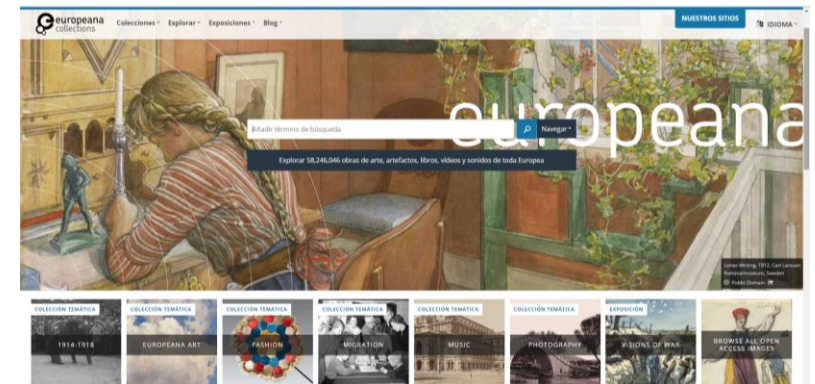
europeana collections Colecciones Explorar Exposiciones Blog

NUESTROS SITIOS

IDIOMA

europeana

Añadir término de búsqueda

Navegar

Explorar 58,246,046 obras de arte, artefactos, libros, vídeos y sonidos de toda Europa

Letter-Writing, 1912, Carl Larsson
Nationalmuseum, Sweden
Public Domain

COLECCIÓN TEMÁTICA
1914-1918

COLECCIÓN TEMÁTICA
EUROPEANA ART

COLECCIÓN TEMÁTICA
FASHION

COLECCIÓN TEMÁTICA
MIGRATION

COLECCIÓN TEMÁTICA
MUSIC

COLECCIÓN TEMÁTICA
PHOTOGRAPHY

EXPOSICIÓN
VISIONS OF WAR

BROWSE ALL OPEN ACCESS IMAGES